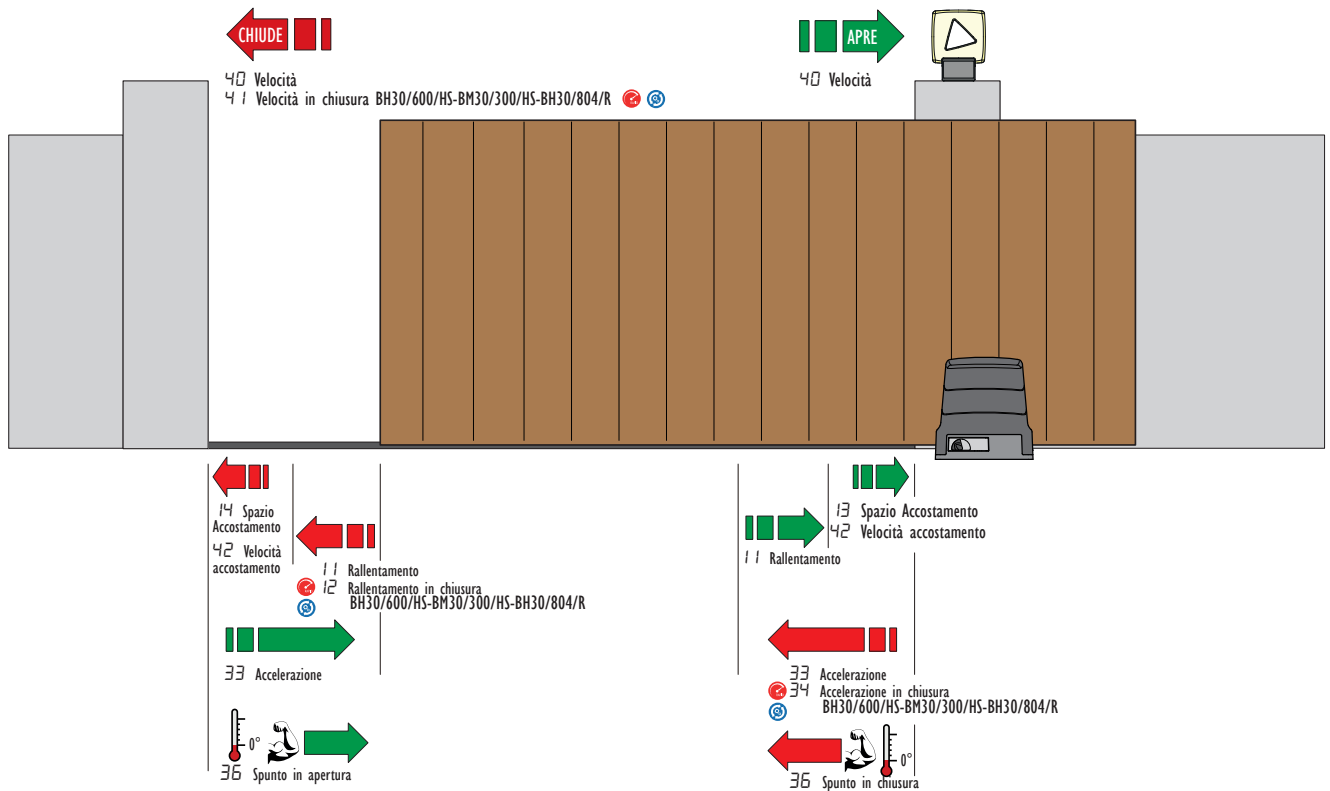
CHIUDE

40 Velocità
41 Velocità in chiusura BH30/600/HS-BM30/300/HS-BH30/804/R

APRE

40 Velocità

14 Spazio Accostamento
42 Velocità accostamento

11 Rallentamento
12 Rallentamento in chiusura BH30/600/HS-BM30/300/HS-BH30/804/R

33 Accelerazione

0°
36 Spunto in apertura

13 Spazio Accostamento
42 Velocità accostamento

11 Rallentamento

33 Accelerazione
34 Accelerazione in chiusura BH30/600/HS-BM30/300/HS-BH30/804/R

0°
36 Spunto in chiusura